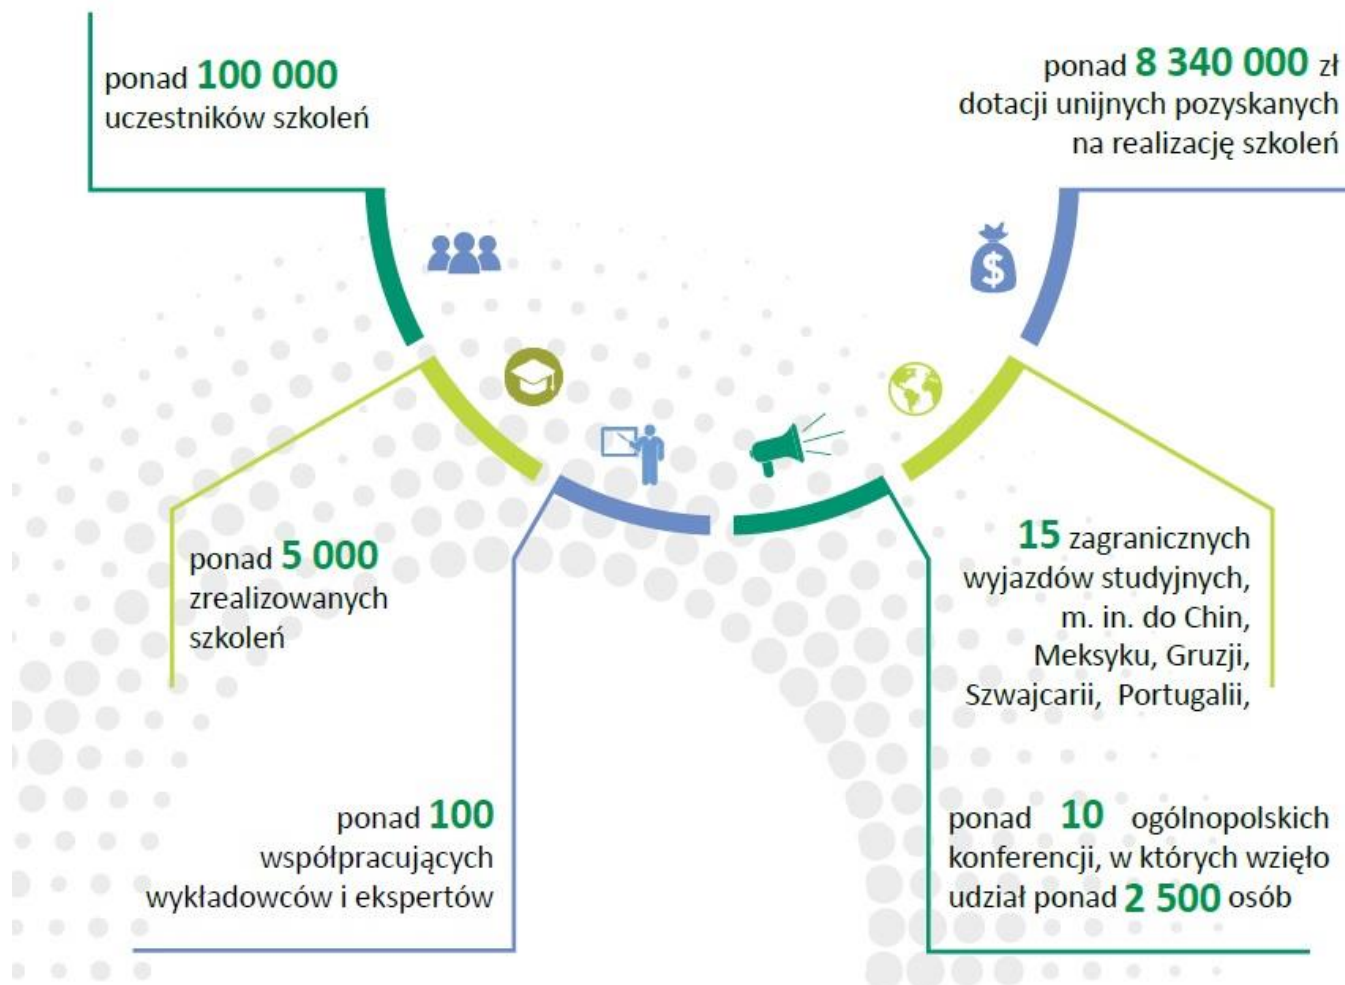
ponad 100 000 uczestników szkoleń

ponad 8 340 000 zł dotacji unijnych pozyskanych na realizację szkoleń

ponad 5 000 zrealizowanych szkoleń

15 zagranicznych wyjazdów studyjnych, m. in. do Chin, Meksyku, Gruzji, Szwajcarii, Portugalii,

ponad 100 współpracujących wykładowców i ekspertów

ponad 10 ogólnopolskich konferencji, w których wzięło udział ponad 2 500 osób